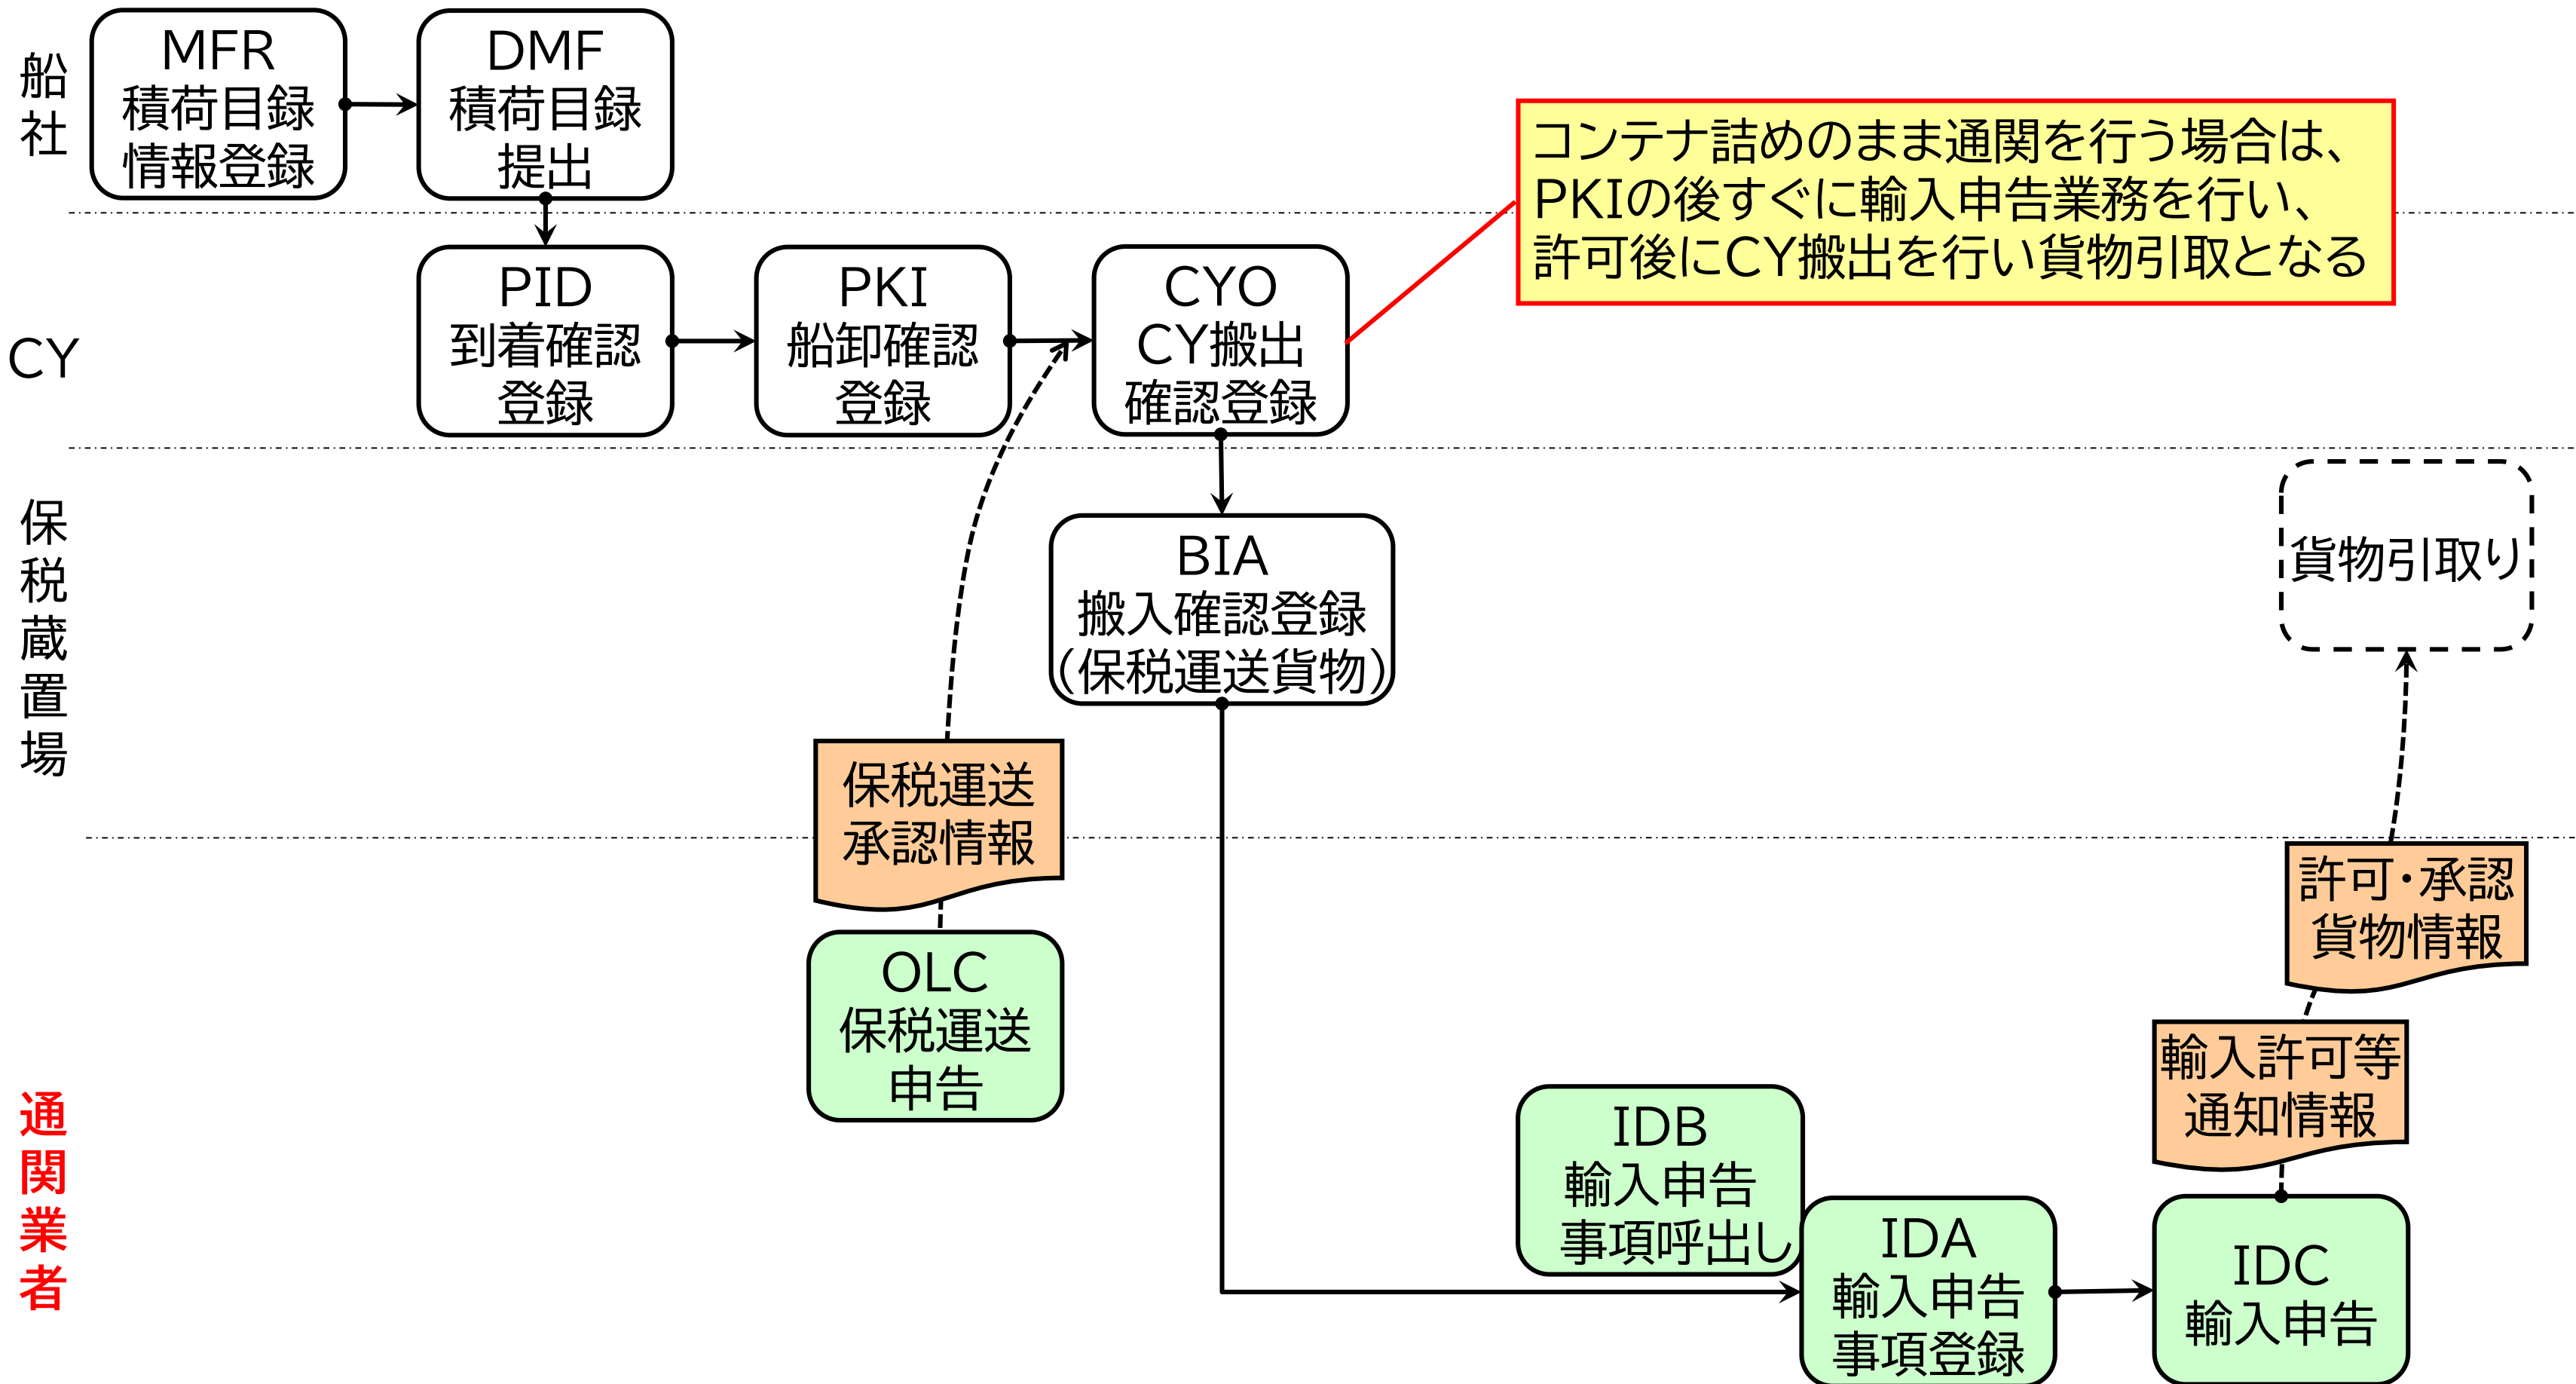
船社

MFR
積荷目録
情報登録

DMF
積荷目録
提出

コンテナ詰めのまま通関を行う場合は、PKIの後すぐに輸入申告業務を行い、許可後にCY搬出を行い貨物引取となる

CY

PID
到着確認
登録

PKI
船卸確認
登録

CYO
CY搬出
確認登録

保税蔵置場

BIA
搬入確認登録
(保税運送貨物)

貨物引取り

保税運送
承認情報

OLC
保税運送
申告

許可・承認
貨物情報

輸入許可等
通知情報

通関業者

IDB
輸入申告
事項呼出し

IDA
輸入申告
事項登録

IDC
輸入申告